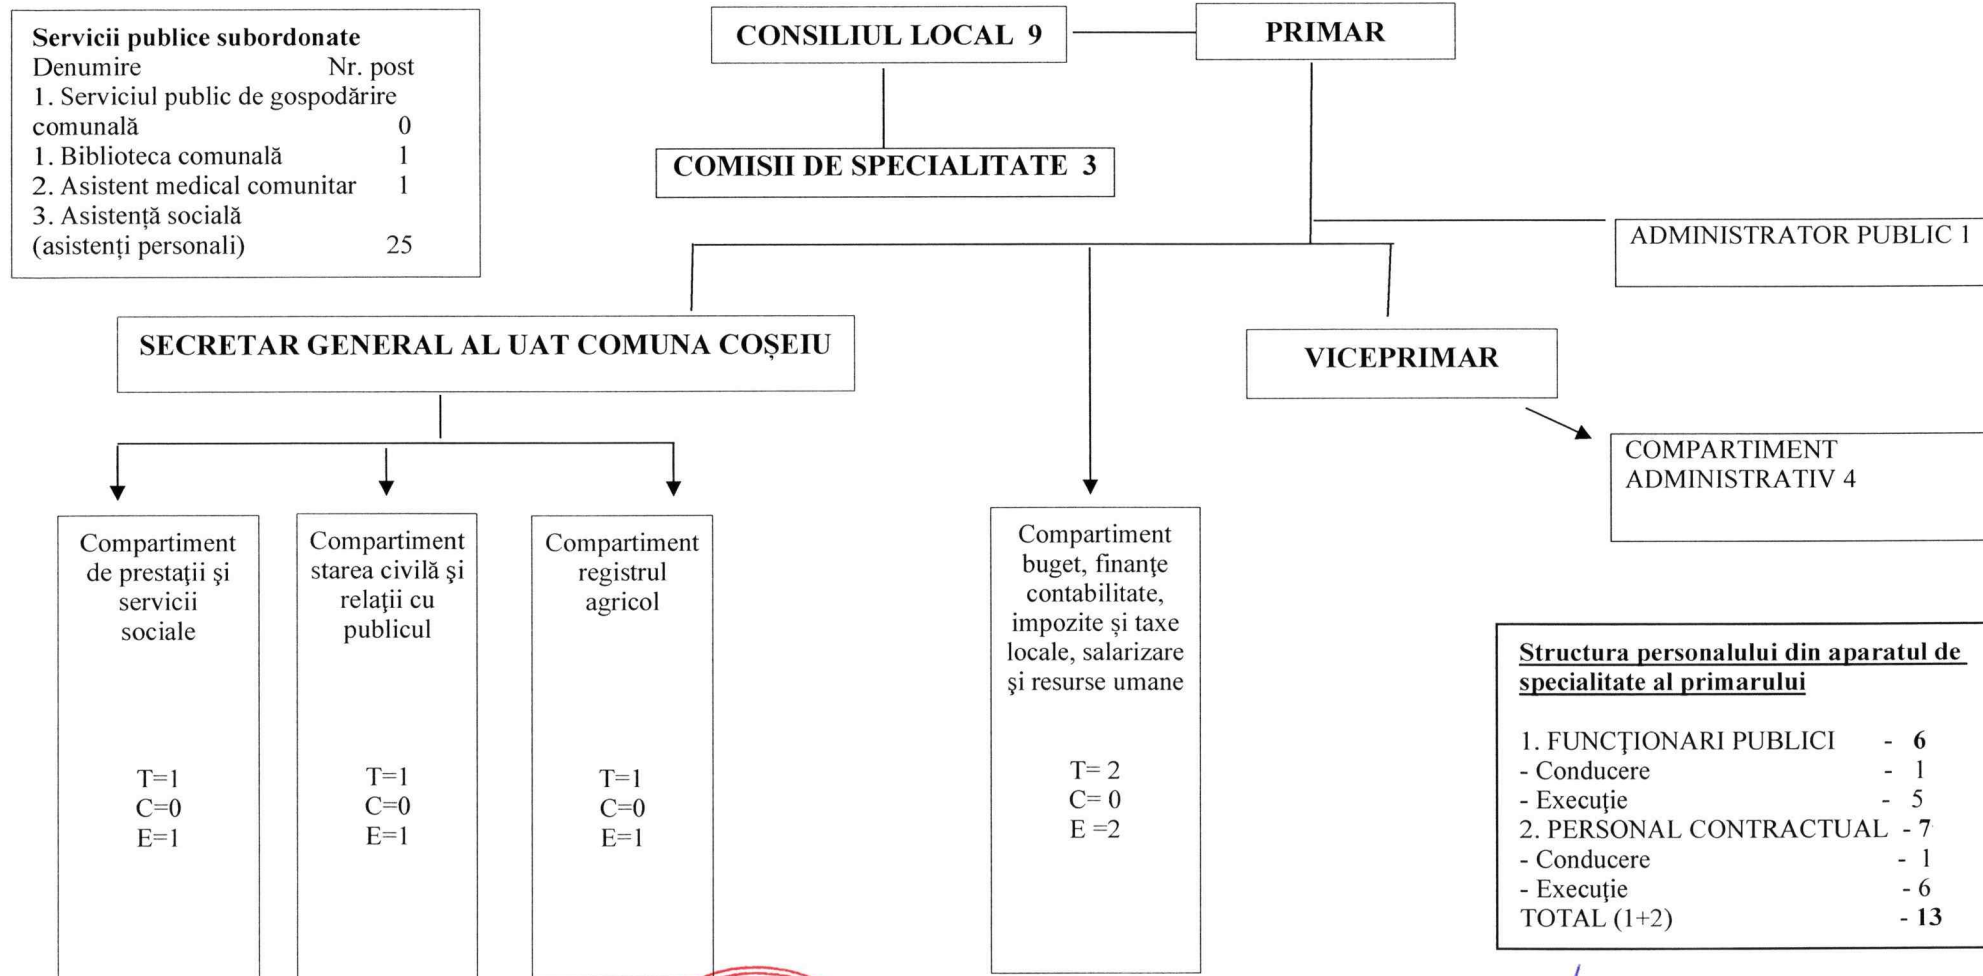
**Servicii publice subordonate**

| Denumire | Nr. post |
|---|---|
| 1. Serviciul public de gospodărire comunală | 0 |
| 1. Biblioteca comunală | 1 |
| 2. Asistent medical comunitar | 1 |
| 3. Asistență socială (asistenți personali) | 25 |

CONSILIUL LOCAL 9

PRIMAR

COMISII DE SPECIALITATE 3

ADMINISTRATOR PUBLIC 1

SECRETAR GENERAL AL UAT COMUNA COȘEIU

VICEPRIMAR

COMPARTIMENT ADMINISTRATIV 4

Compartiment de prestații și servicii sociale

T=1
C=0
E=1

Compartiment starea civilă și relații cu publicul

T=1
C=0
E=1

Compartiment registrul agricol

T=1
C=0
E=1

Compartiment buget, finanțe contabilitate, impozite și taxe locale, salarizare și resurse umane

T= 2
C= 0
E =2

**Structura personalului din aparatul de specialitate al primarului**

1. FUNCȚIONARI PUBLICI - **6**
- Conducere - 1
- Execuție - 5
2. PERSONAL CONTRACTUAL - **7**
- Conducere - 1
- Execuție - 6
TOTAL (1+2) - **13**